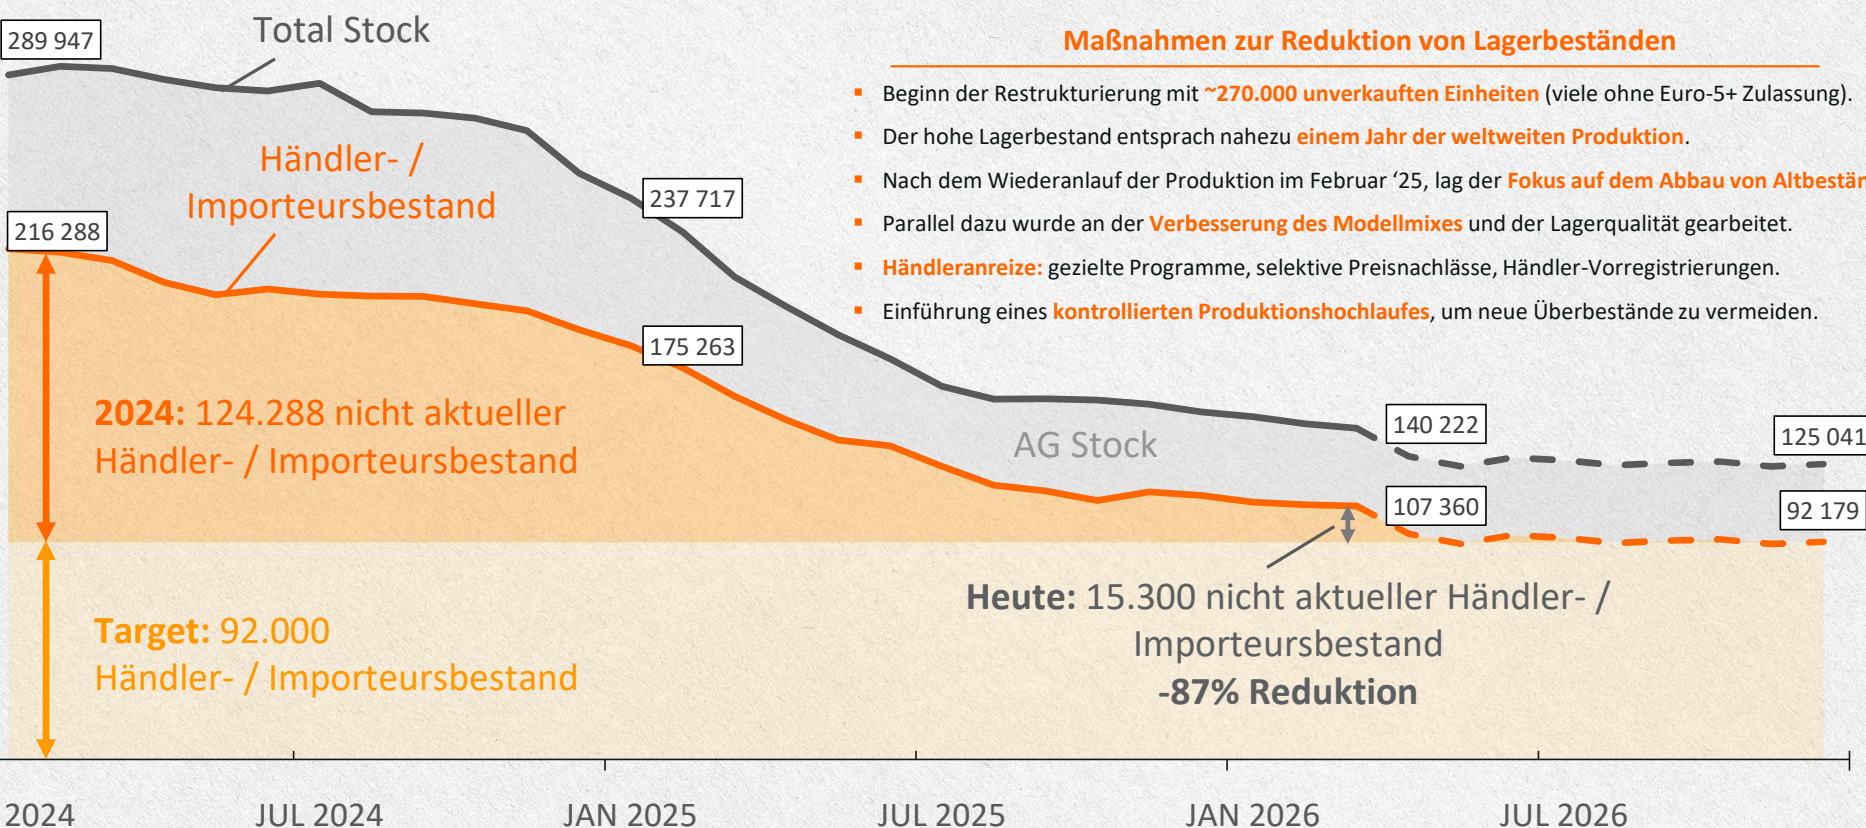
289 947

Total Stock

Maßnahmen zur Reduktion von Lagerbeständen

- Beginn der Restrukturierung mit ~270.000 unverkauften Einheiten (viele ohne Euro-5+ Zulassung).
- Der hohe Lagerbestand entsprach nahezu einem Jahr der weltweiten Produktion.
- Nach dem Wiederanlauf der Produktion im Februar '25, lag der Fokus auf dem Abbau von Altbestän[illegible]
- Parallel dazu wurde an der Verbesserung des Modellmixes und der Lagerqualität gearbeitet.
- Händleranreize: gezielte Programme, selektive Preisnachlässe, Händler-Vorregistrierungen.
- Einführung eines kontrollierten Produktionshochlaufes, um neue Überbestände zu vermeiden.

Händler- / Importeursbestand

216 288

237 717

175 263

2024: 124.288 nicht aktueller Händler- / Importeursbestand

AG Stock

140 222

125 041

107 360

92 179

Target: 92.000 Händler- / Importeursbestand

Heute: 15.300 nicht aktueller Händler- / Importeursbestand -87% Reduktion

2024 JUL 2024 JAN 2025 JUL 2025 JAN 2026 JUL 2026